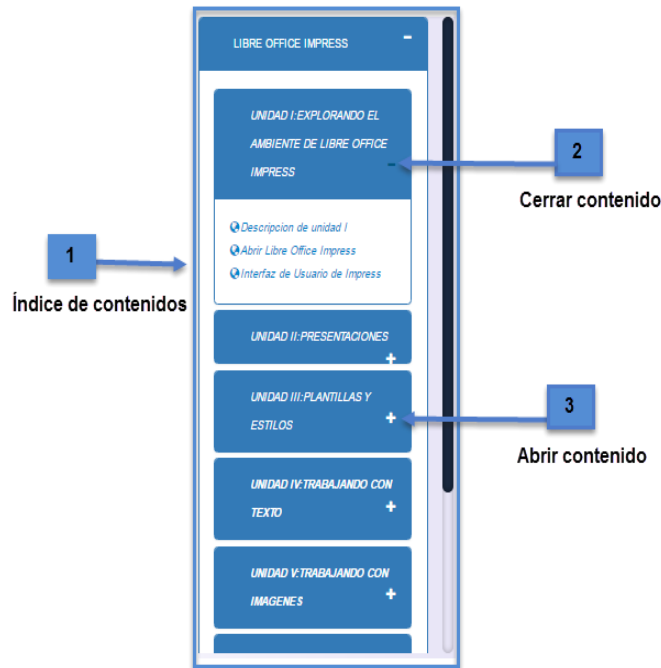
LIBRE OFFICE IMPRESS -

UNIDAD I:EXPLORANDO EL AMBIENTE DE LIBRE OFFICE IMPRESS -

2

Cerrar contenido

1

Índice de contenidos

Descripcion de unidad I
Abrir Libre Office Impress
Interfaz de Usuario de Impress

UNIDAD II:PRESENTACIONES +

UNIDAD III:PLANTILLAS Y ESTILOS +

3

Abrir contenido

UNIDAD IV:TRABAJANDO CON TEXTO +

UNIDAD V:TRABAJANDO CON IMAGENES +